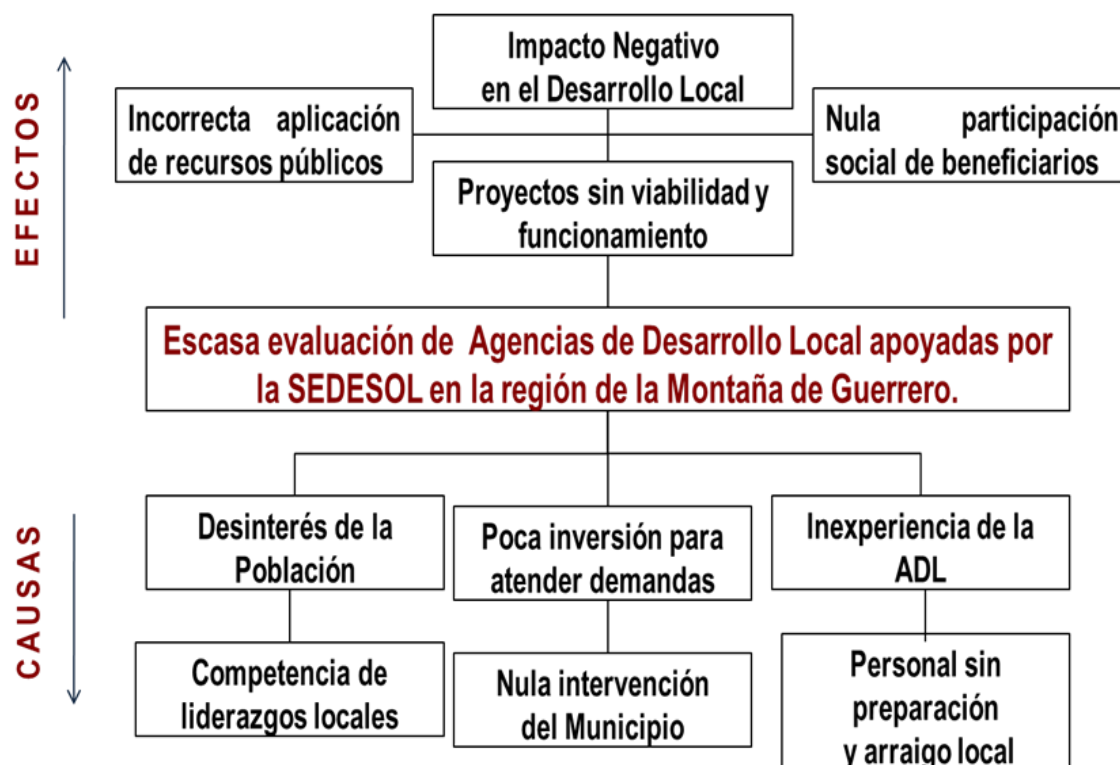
EFECTOS

Impacto Negativo en el Desarrollo Local

Incorrecta aplicación de recursos públicos

Nula participación social de beneficiarios

Proyectos sin viabilidad y funcionamiento

Escasa evaluación de Agencias de Desarrollo Local apoyadas por la SEDESOL en la región de la Montaña de Guerrero.

CAUSAS

Desinterés de la Población

Poca inversión para atender demandas

Inexperiencia de la ADL

Competencia de liderazgos locales

Nula intervención del Municipio

Personal sin preparación y arraigo local